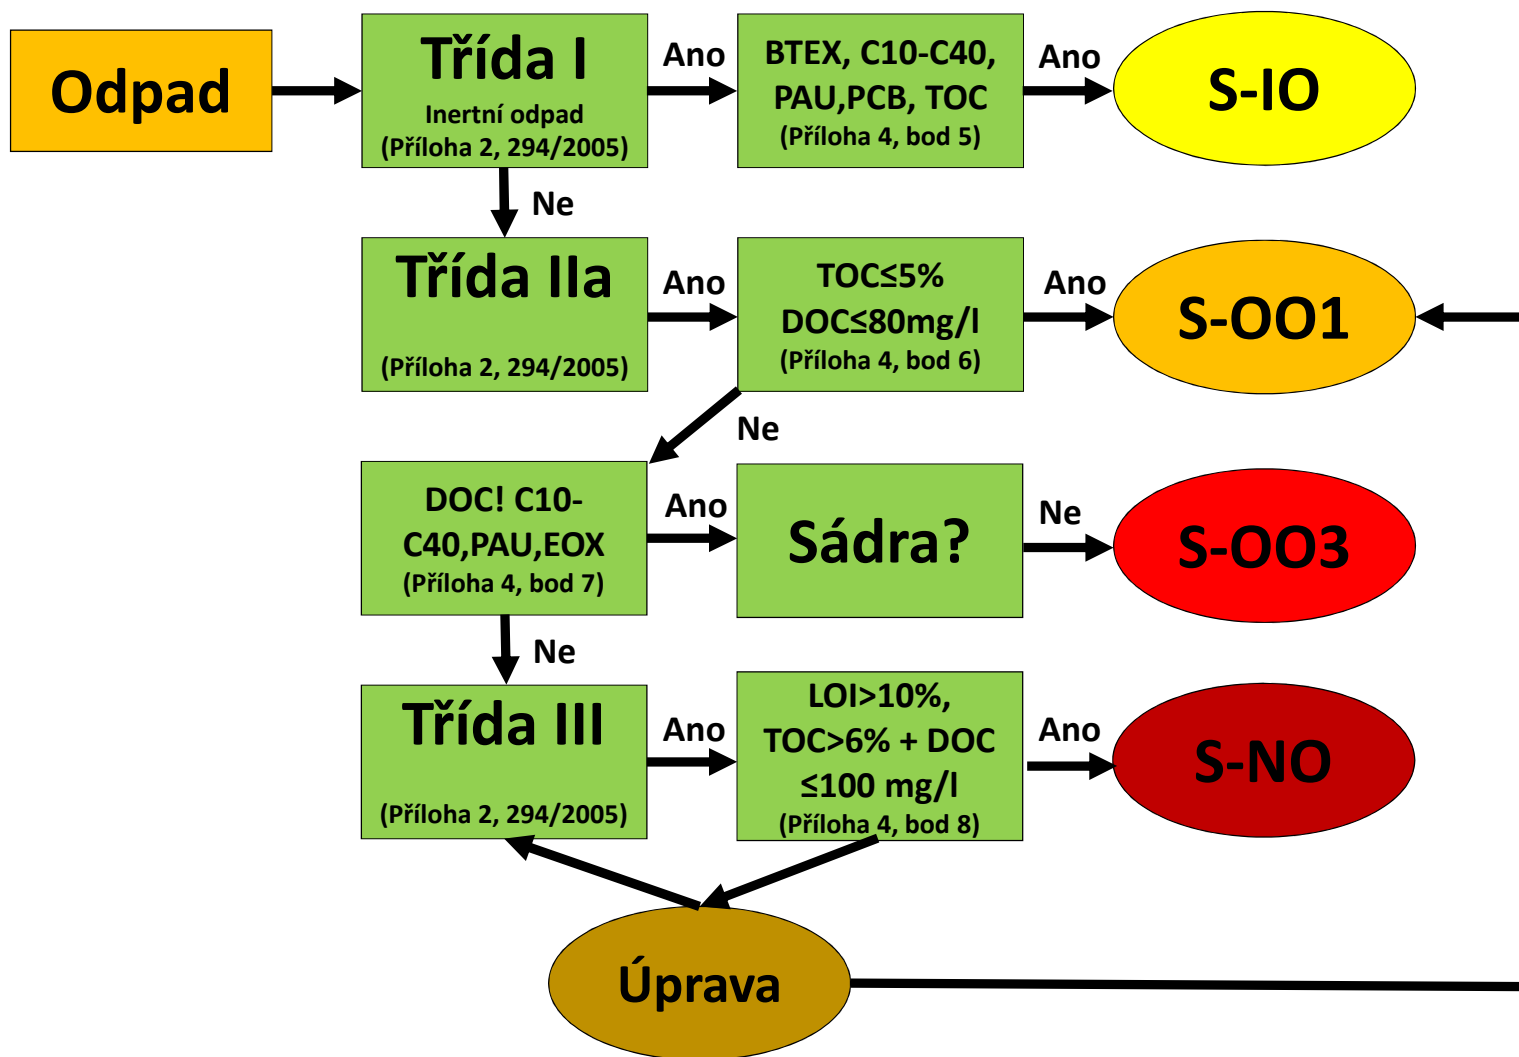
Odpad

Třída I
Inertní odpad
(Příloha 2, 294/2005)

Ano

BTEX, C10-C40, PAU,PCB, TOC
(Příloha 4, bod 5)

Ano

S-IO

Ne

Třída IIa
(Příloha 2, 294/2005)

Ano

TOC≤5%
DOC≤80mg/l
(Příloha 4, bod 6)

Ano

S-OO1

Ne

DOC! C10-C40,PAU,EOX
(Příloha 4, bod 7)

Ano

Sádra?

Ne

S-OO3

Ne

Třída III
(Příloha 2, 294/2005)

Ano

LOI>10%,
TOC>6% + DOC ≤100 mg/l
(Příloha 4, bod 8)

Ano

S-NO

Úprava